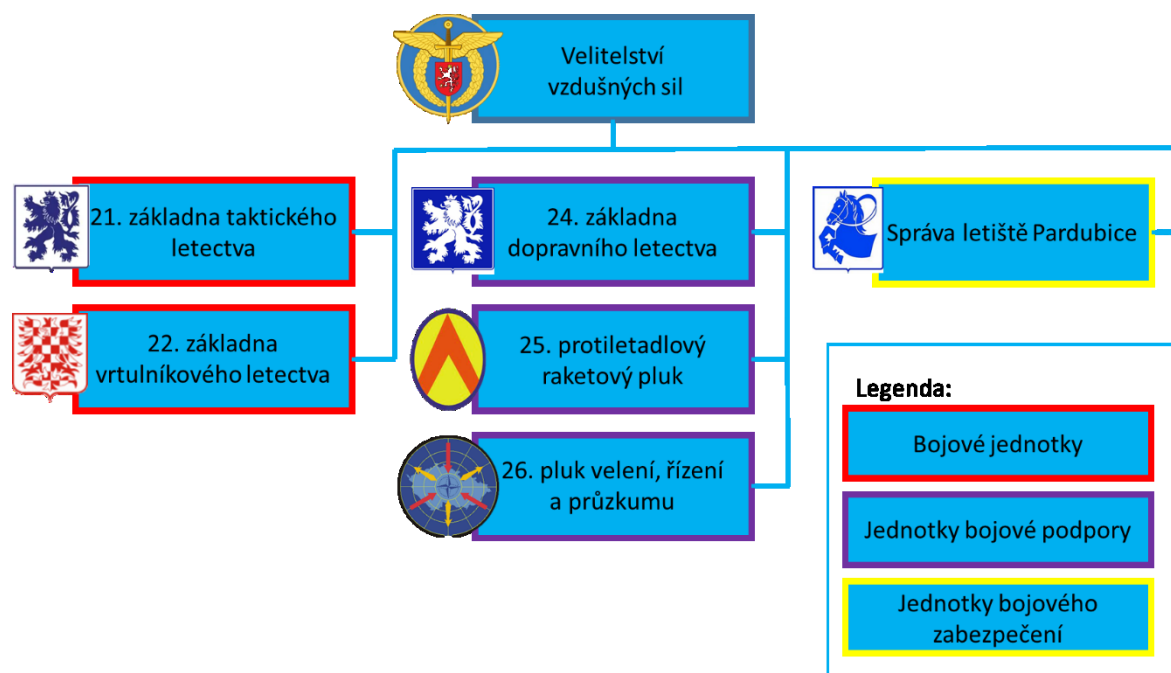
Velitelství vzdušných sil

21. základna taktického letectva

22. základna vrtulníkového letectva

24. základna dopravního letectva

25. protiletadlový raketový pluk

26. pluk velení, řízení a průzkumu

Správa letiště Pardubice

Legenda:

Bojové jednotky

Jednotky bojové podpory

Jednotky bojového zabezpečení